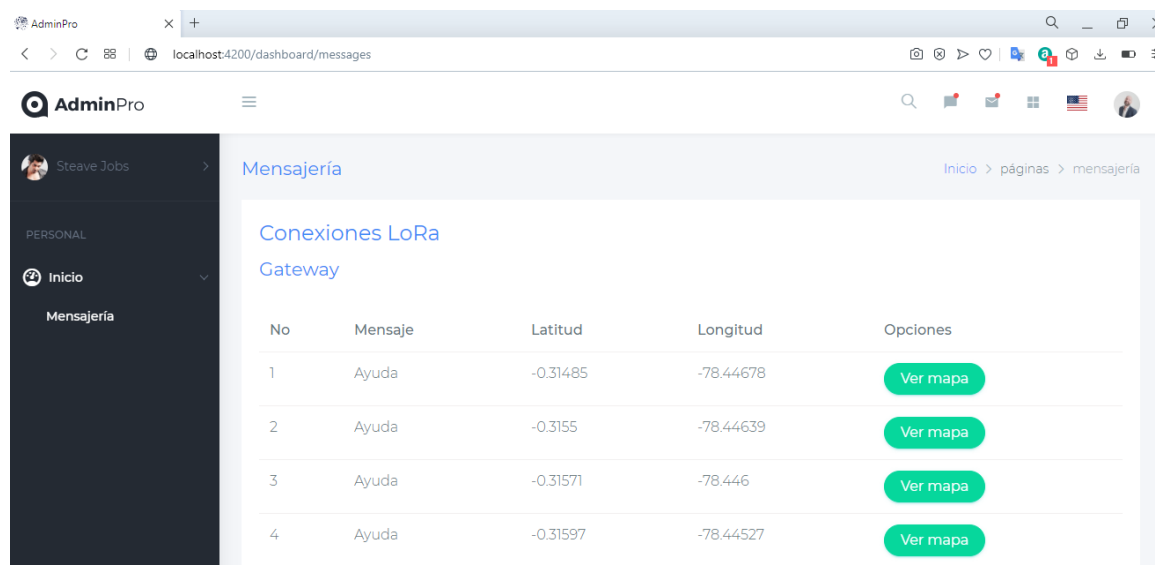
AdminPro

localhost:4200/dashboard/messages

AdminPro

Steave Jobs

PERSONAL

Inicio

Mensajería

Mensajería

Inicio > páginas > mensajería

Conexiones LoRa

Gateway

| No | Mensaje | Latitud | Longitud | Opciones |
|---|---|---|---|---|
| 1 | Ayuda | -0.31485 | -78.44678 | Ver mapa |
| 2 | Ayuda | -0.3155 | -78.44639 | Ver mapa |
| 3 | Ayuda | -0.31571 | -78.446 | Ver mapa |
| 4 | Ayuda | -0.31597 | -78.44527 | Ver mapa |